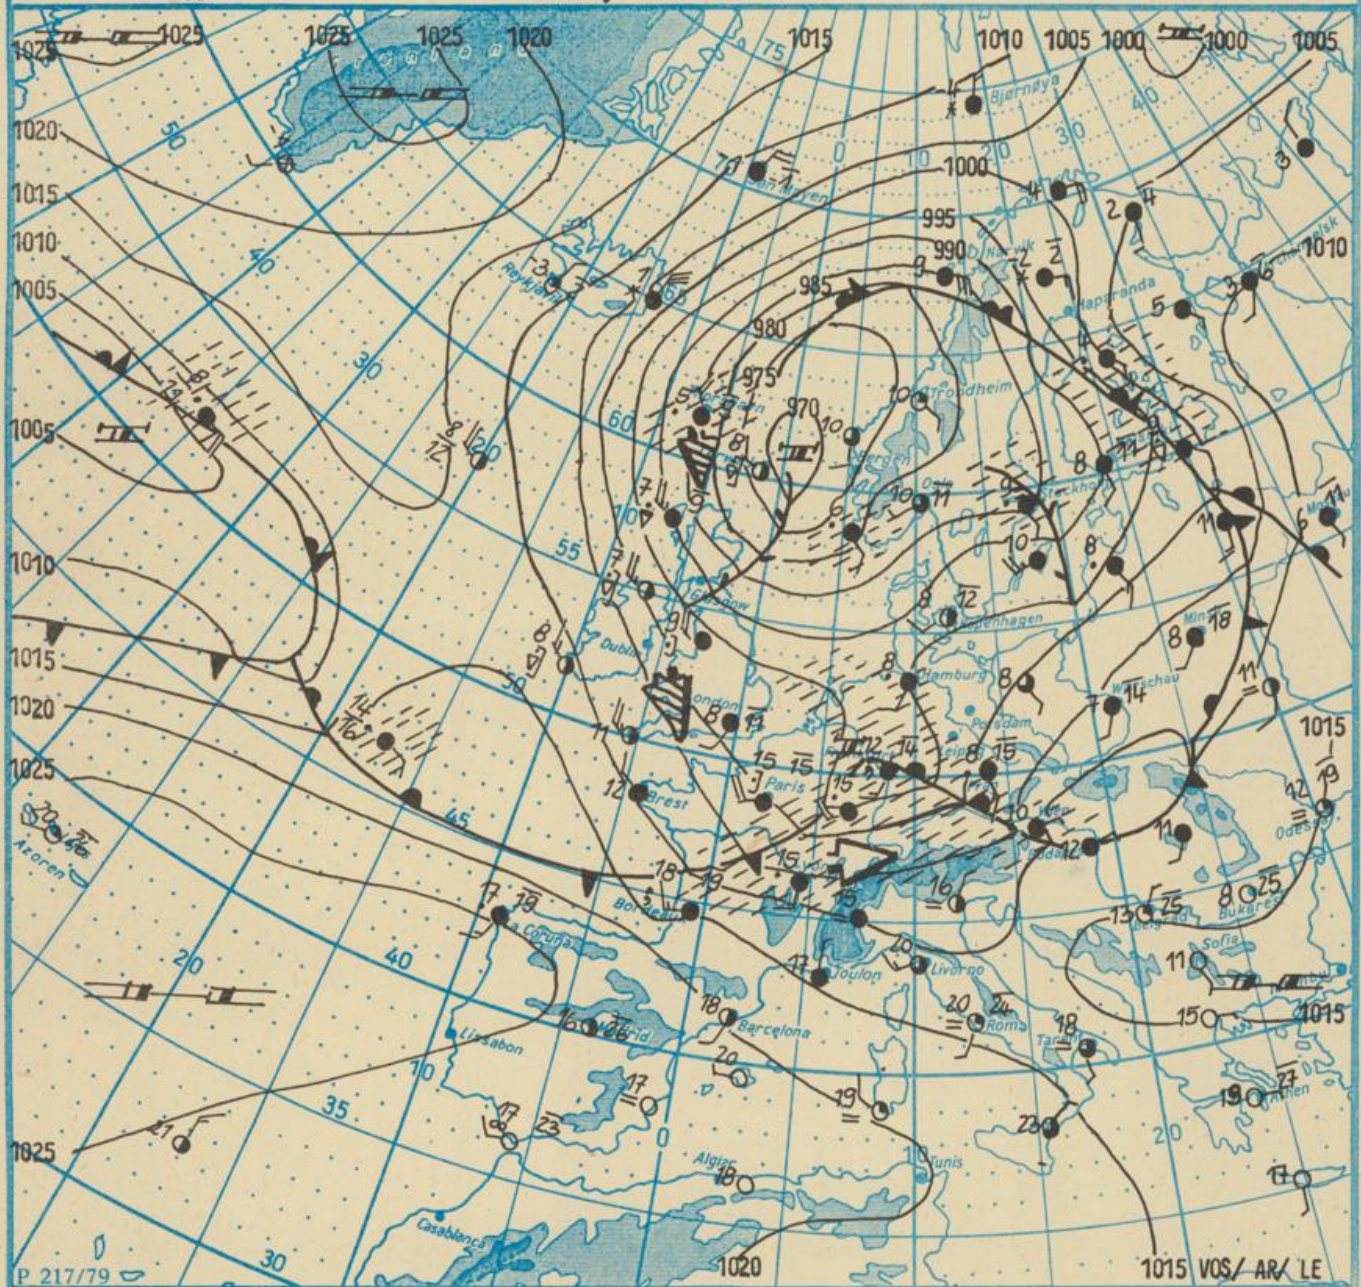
1025 1025 1025 1025 1020 1015 1010 1005 1000 1000 1005
75
Bjørnøya
1020
50
0
10 20 30 40
1015
Jan Mayen
1000
995
1010
40
990
Narvik
Haparanda
Archangelsk
1010
1005
Reykjavik
985
980
975
970
Trondheim
30
60
Bergen
Oslo
Stockholm
1005
Moskau
55
Glasgow
Kopenhagen
1010
Dublin
Minsk
Hamburg
1015
50
London
Potsdam
Warschau
1020
Paris
Leipzig
1025
Brest
Wien
1015
Azoren
45
Lyon
Budapest
Odessa
Bordeaux
La Coruña
Belgrad
Bukarest
Toulon
Livorno
Sofia
40
20
Madrid
Barcelona
Roma
1015
Lissabon
10
Tarent
35
0
Athen
Algier
Tunis
20
10
Casablanca
1025
30
1020
P 217/79
1015 VOS/ AR/ LE